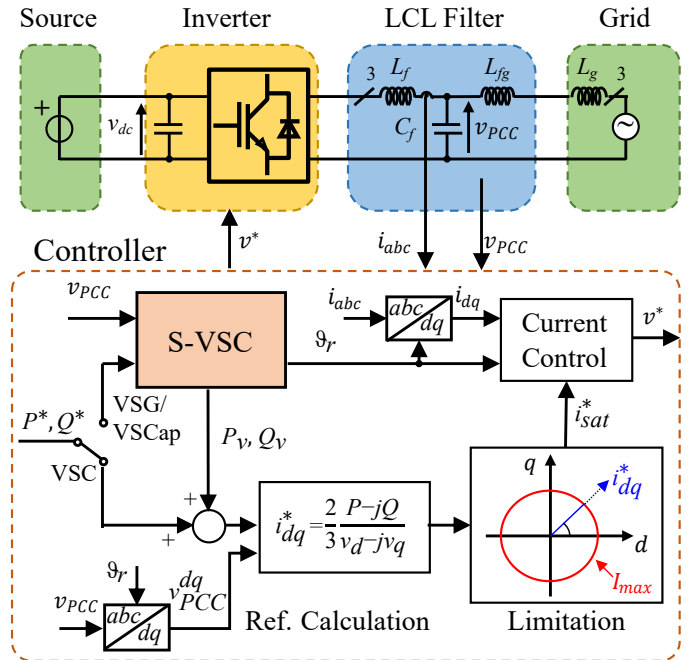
Source

Inverter

LCL Filter

Grid

$v_{dc}$

3

$L_f$

$L_{fg}$

$L_g$

3

$C_f$

$v_{PCC}$

Controller

$v^*$

$i_{abc}$

$v_{PCC}$

$v_{PCC}$

S-VSC

$i_{abc}$

abc

dq

$i_{dq}$

Current Control

$v^*$

$\vartheta_r$

VSG/ VSCap

$P^*, Q^*$

VSC

$P_v, Q_v$

$i^*_{sat}$

q

$i^*_{dq}$

d

$I_{max}$

+

+

$i^*_{dq} = \frac{2}{3}\frac{P-jQ}{v_d-jv_q}$

$\vartheta_r$

$v_{PCC}$

abc

dq

$v^{dq}_{PCC}$

Ref. Calculation

Limitation